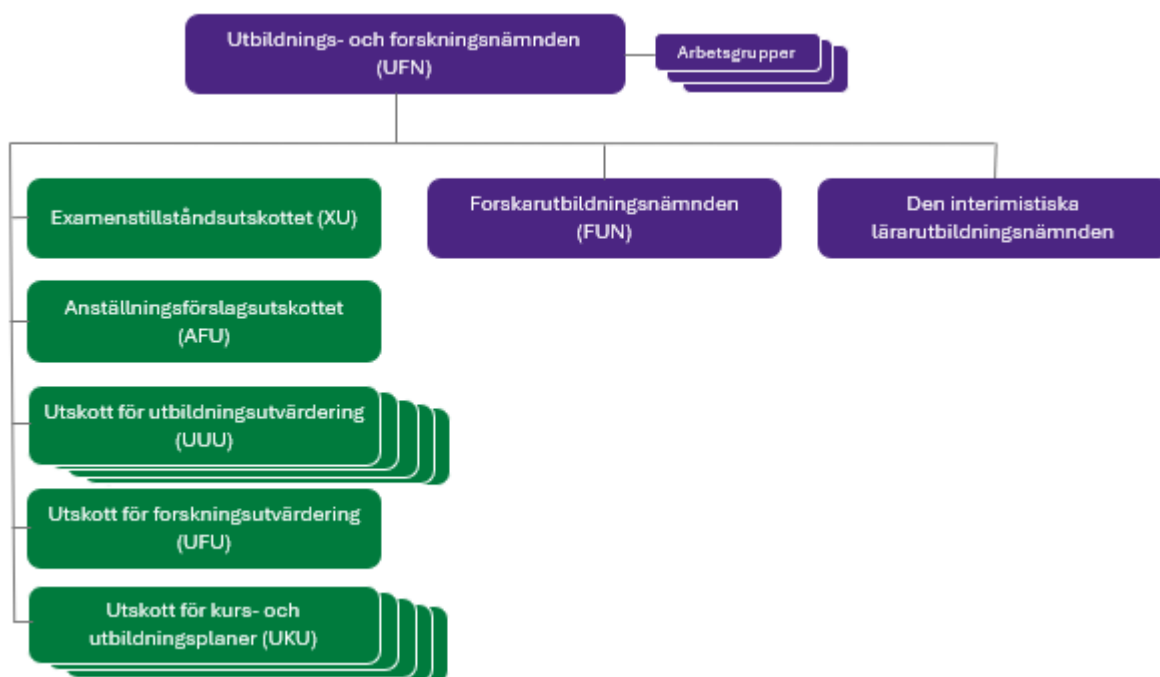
Utbildnings- och forskningsnämnden (UFN)

Arbetsgrupper

Examenstillståndsutskottet (XU)

Anställningsförslagsutskottet (AFU)

Utskott för utbildningsutvärdering (UUU)

Utskott för forskningsutvärdering (UFU)

Utskott för kurs- och utbildningsplaner (UKU)

Forskarutbildningsnämnden (FUN)

Den interimistiska lärarutbildningsnämnden